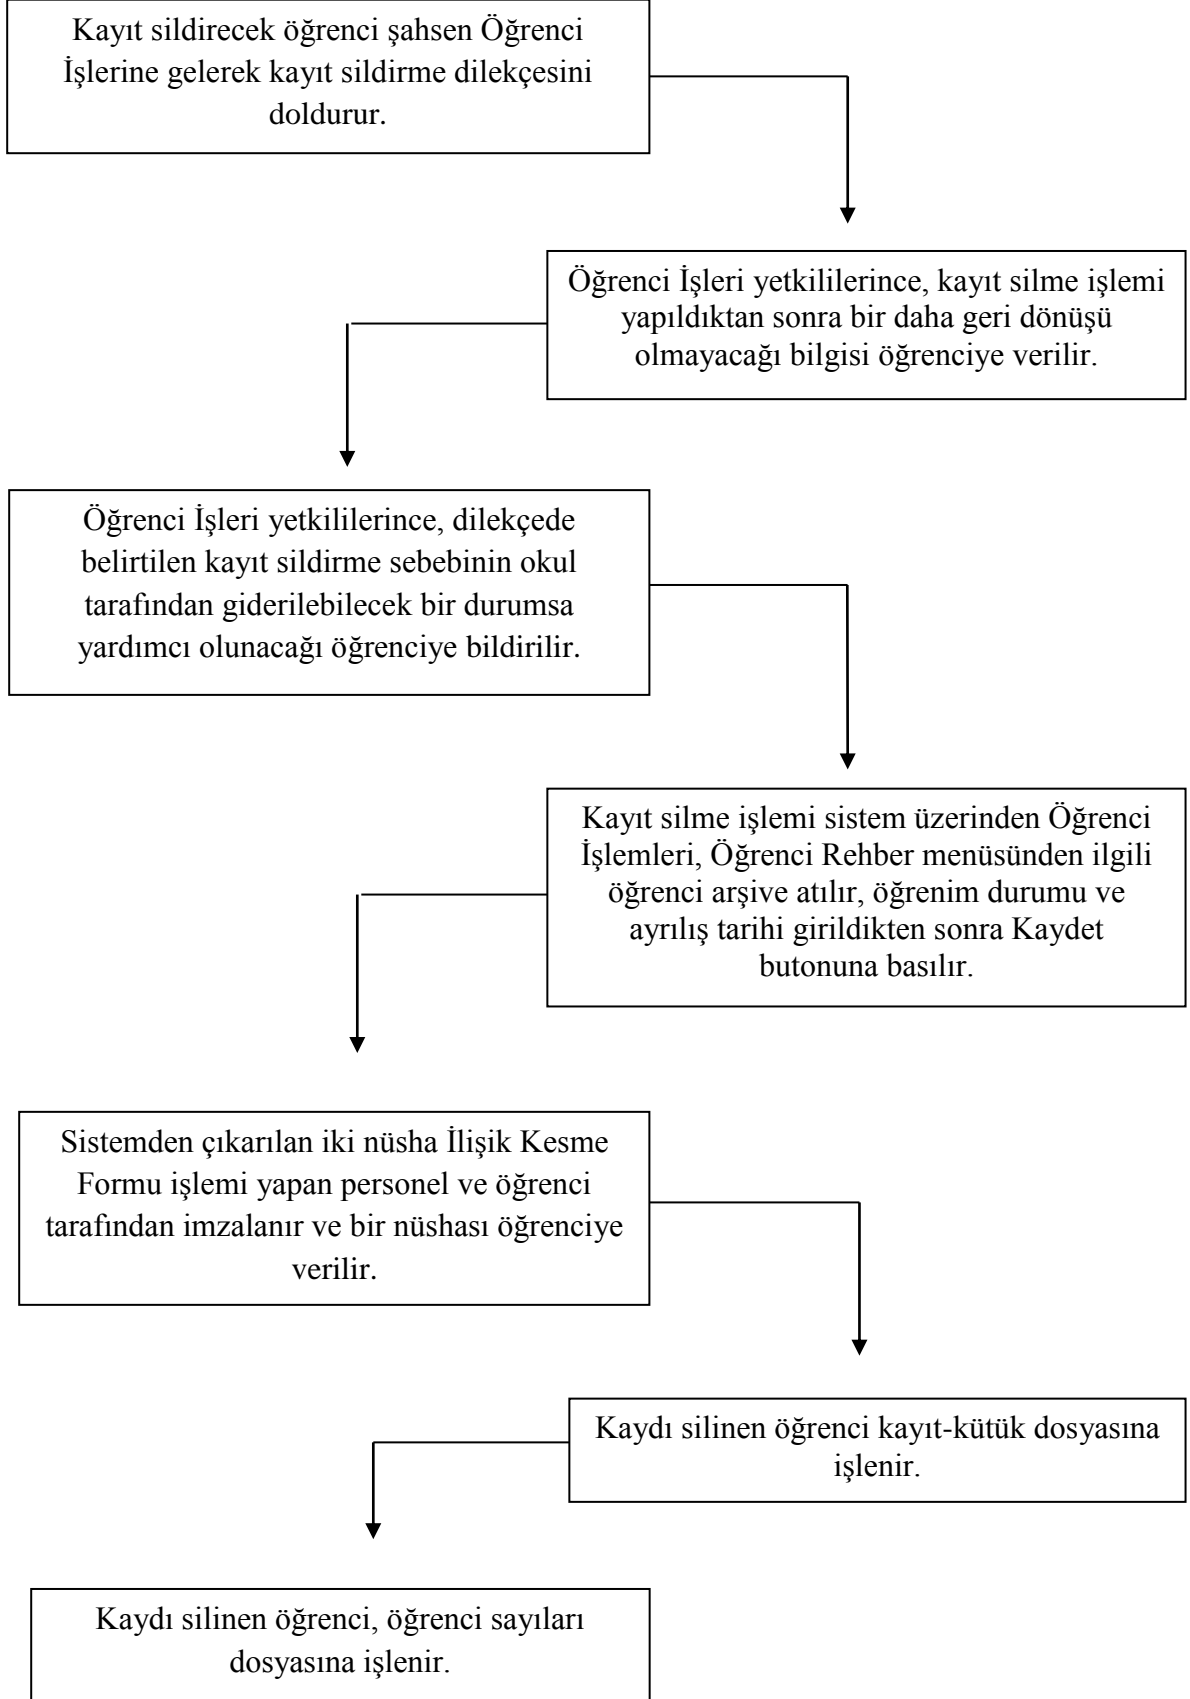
Kayıt sildirecek öğrenci şahsen Öğrenci İşlerine gelerek kayıt sildirme dilekçesini doldurur.

Öğrenci İşleri yetkililerince, kayıt silme işlemi yapıldıktan sonra bir daha geri dönüşü olmayacağı bilgisi öğrenciye verilir.

Öğrenci İşleri yetkililerince, dilekçede belirtilen kayıt sildirme sebebinin okul tarafından giderilebilecek bir durumsa yardımcı olunacağı öğrenciye bildirilir.

Kayıt silme işlemi sistem üzerinden Öğrenci İşlemleri, Öğrenci Rehber menüsünden ilgili öğrenci arşive atılır, öğrenim durumu ve ayrılış tarihi girildikten sonra Kaydet butonuna basılır.

Sistemden çıkarılan iki nüsha İlişik Kesme Formu işlemi yapan personel ve öğrenci tarafından imzalanır ve bir nüshası öğrenciye verilir.

Kaydı silinen öğrenci kayıt-kütük dosyasına işlenir.

Kaydı silinen öğrenci, öğrenci sayıları dosyasına işlenir.